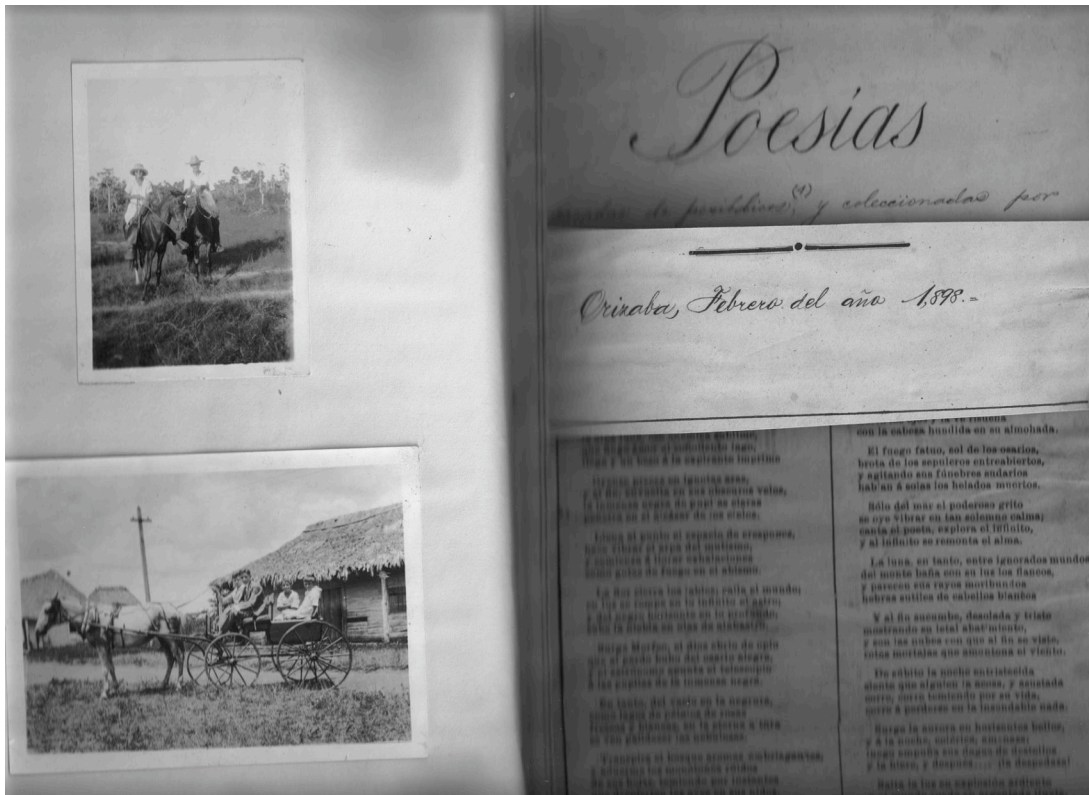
Poesias

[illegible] de periódicos,$^{(1)}$ y coleccionadas por

Orizaba, Febrero del año 1,898.-

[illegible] y se rinde
con la cabeza hundida en su almohada.

El fuego fatuo, sol de los osarios,
brota de los sepulcros entreabiertos,
y agitando sus fúnebres sudarios
hab'an á solas los helados muertos.

Sólo del mar el poderoso grito
se oye vibrar en tan solemne calma;
canta el poeta, explora el infinito,
y al infinito se remonta el alma.

La luna, en tanto, entre ignorados mundos
del monte baña con su luz los flancos,
y parecen sus rayos moribundos
hebras sutiles de cabellos blancos.

Y al fin sucumbe, desolada y triste
mostrando en letal abatimiento,
y con las nubes con que al fin se viste,
telas mortajas que amontona el viento.

De súbito la noche entristecida
siente que agitan la sombra, y asustada
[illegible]
corre á perderse en la insondable nada.

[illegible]
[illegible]
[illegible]
y la brisa, y después.... ¡la desposada!

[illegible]